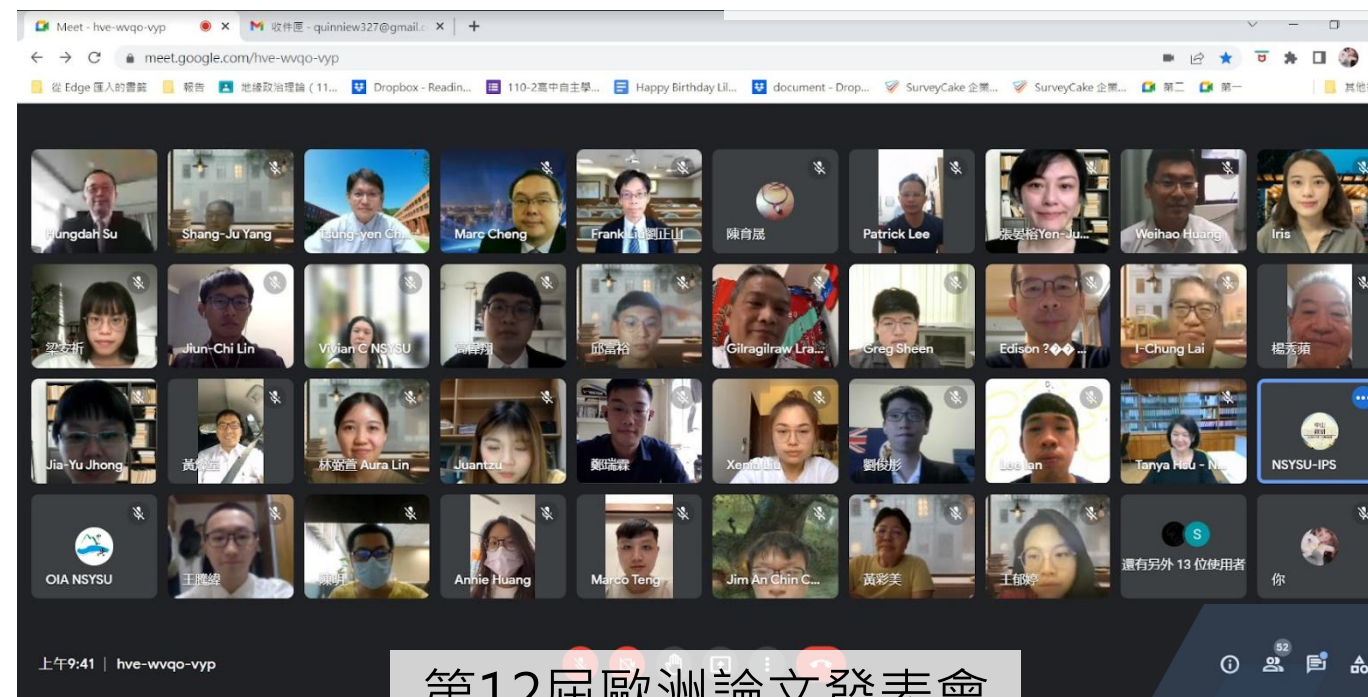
Meet - hve-wvqo-vyp
收件匣 - quinniew327@gmail.c
meet.google.com/hve-wvqo-vyp
從 Edge 匯入的書籤 報告 地緣政治理論（11... Dropbox - Readin... 110-2高中自主學... Happy Birthday Lil... document - Drop... SurveyCake 企業... SurveyCake 企業... 第二 第一 其他

Hungdah Su
Shang-Ju Yang
Chung-yen Ch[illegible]
Marc Cheng
Frank Liu劉正山
陳育晟
Patrick Lee
張曼裕Yen-Ju...
Weihao Huang
Iris
梁安祈
Jiun-Chi Lin
Vivian C NSYSU
蕭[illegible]翔
邱富裕
Gilragilraw Lra...
Greg Sheen
Edison ?�� ...
I-Chung Lai
楊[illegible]蘋
Jia-Yu Jhong
黃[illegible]
林筱萱 Aura Lin
Juantzu
鄭瑞霖
Xenia Liu
劉俊彤
Lee Ian
Tanya Hsu - N...
NSYSU-IPS
OIA NSYSU
王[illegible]
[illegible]
Annie Huang
Marco Teng
Jim An Chin C...
黃彩美
王郁婷
還有另外 13 位使用者
你

上午9:41 | hve-wvqo-vyp
第12屆歐洲論文發表會
52